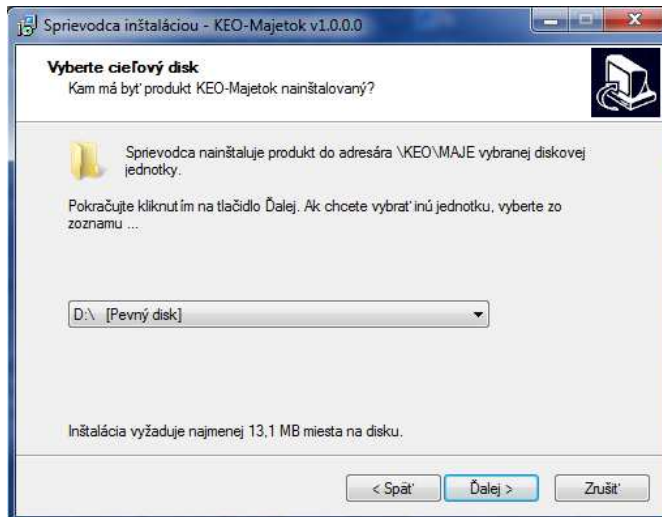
Sprievodca inštaláciou - KEO-Majetok v1.0.0.0

Vyberte cieľový disk
Kam má byť produkt KEO-Majetok nainštalovaný?

Sprievodca nainštaluje produkt do adresára \KEO\MAJE vybranej diskovej jednotky.

Pokračujte kliknutím na tlačidlo Ďalej. Ak chcete vybrať inú jednotku, vyberte zo zoznamu ...

D:\ [Pevný disk]

Inštalácia vyžaduje najmenej 13,1 MB miesta na disku.

< Späť
Ďalej >
Zrušiť